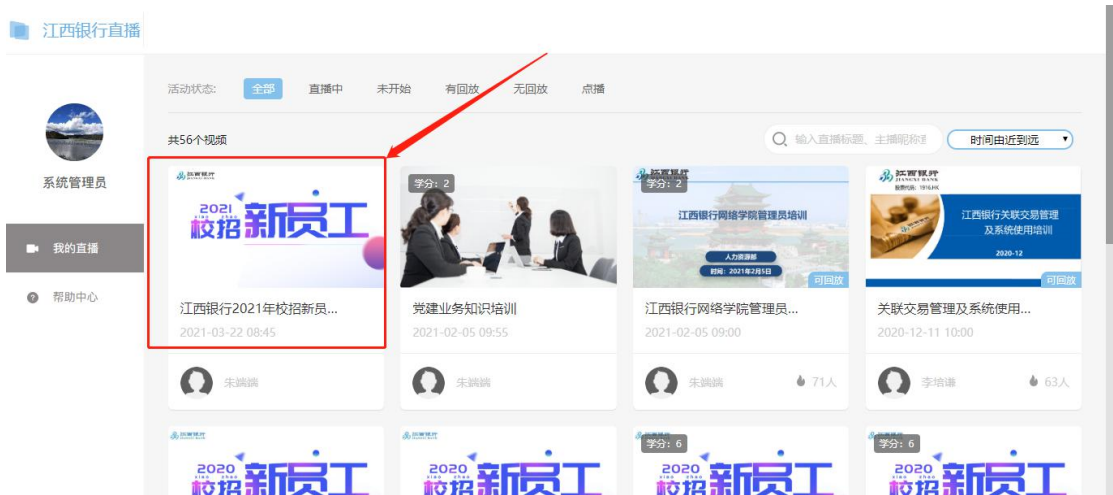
江西银行直播

系统管理员

我的直播

帮助中心

活动状态: 全部 直播中 未开始 有回放 无回放 点播

共56个视频

输入直播标题、主播昵称查

时间由近到远

江西银行

2021 xiao zhao 校招新员工

江西银行2021年校招新员...

2021-03-22 08:45

学分: 2

党建业务知识培训

2021-02-05 09:55

朱端端

江西银行

学分: 2

江西银行网络学院管理员培训

人力资源部

时间: 2021年2月5日

可回放

江西银行网络学院管理员...

2021-02-05 09:00

朱端端

71人

江西银行 JIANGXI BANK

股票代码: 1916.HK

江西银行关联交易管理及系统使用培训

2020-12

可回放

关联交易管理及系统使用...

2020-12-11 10:00

李培谦

63人

江西银行

2020 xiao zhao 校招新员工

江西银行

2020 xiao zhao 校招新员工

学分: 6

2020 xiao zhao 校招新员工

学分: 6

2020 xiao zhao 校招新员工